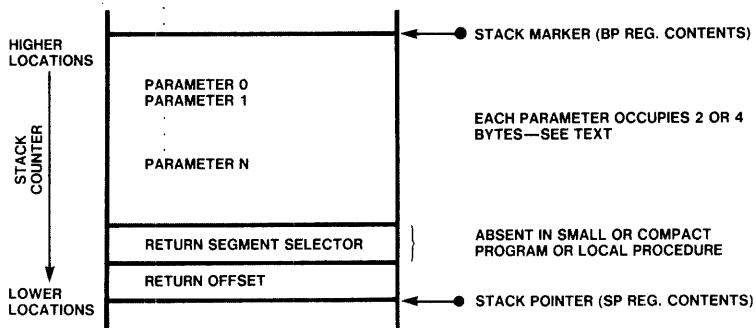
HIGHER LOCATIONS

STACK COUNTER

LOWER LOCATIONS

STACK MARKER (BP REG. CONTENTS)

PARAMETER 0
PARAMETER 1

PARAMETER N

EACH PARAMETER OCCUPIES 2 OR 4 BYTES—SEE TEXT

RETURN SEGMENT SELECTOR

ABSENT IN SMALL OR COMPACT PROGRAM OR LOCAL PROCEDURE

RETURN OFFSET

STACK POINTER (SP REG. CONTENTS)